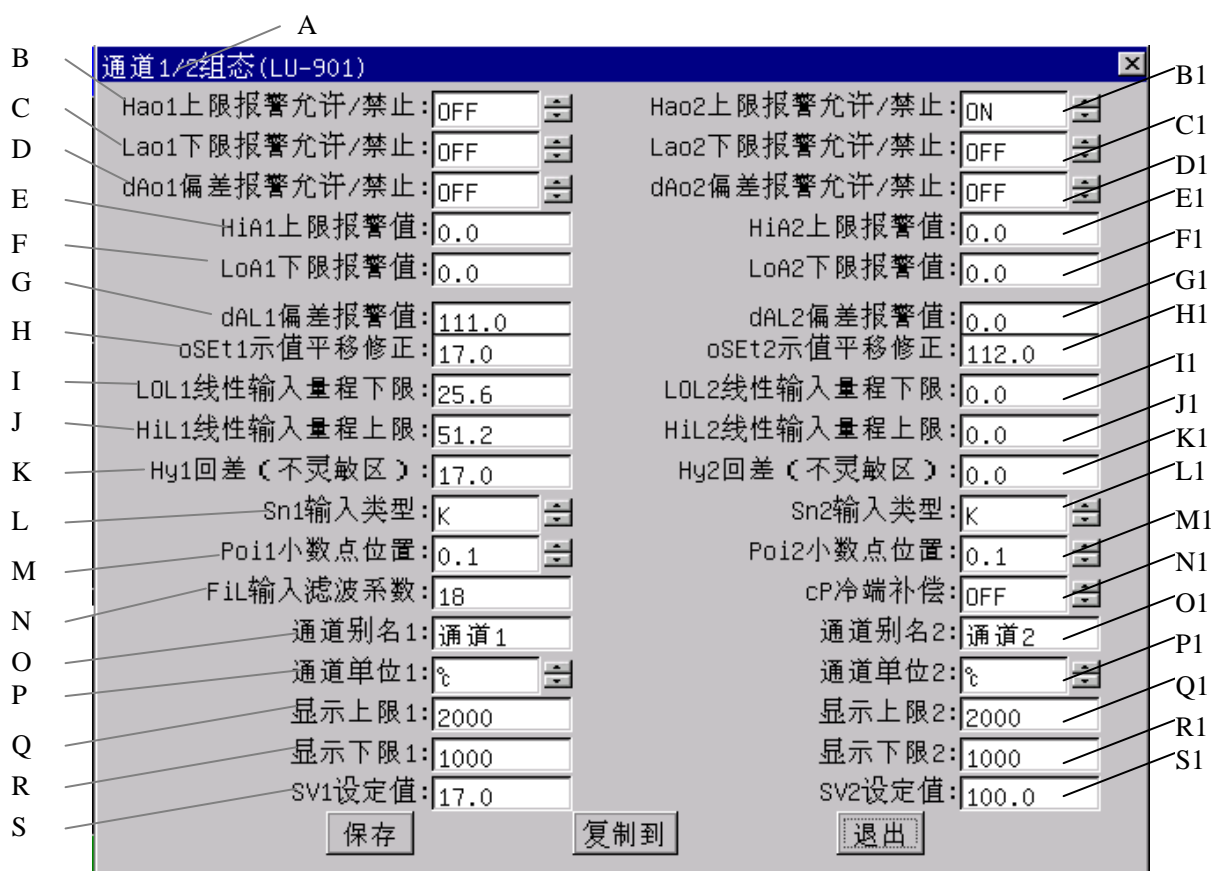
A

通道1/2组态(LU-901)

B Hao1上限报警允许/禁止: OFF
C Lao1下限报警允许/禁止: OFF
D dAo1偏差报警允许/禁止: OFF
E HiA1上限报警值: 0.0
F LoA1下限报警值: 0.0
G dAL1偏差报警值: 111.0
H oSEt1示值平移修正: 17.0
I LOL1线性输入量程下限: 25.6
J HiL1线性输入量程上限: 51.2
K Hy1回差(不灵敏区): 17.0
L Sn1输入类型: K
M Poi1小数点位置: 0.1
N FiL输入滤波系数: 18
O 通道别名1: 通道1
P 通道单位1: ℃
Q 显示上限1: 2000
R 显示下限1: 1000
S SV1设定值: 17.0

Hao2上限报警允许/禁止: ON B1
Lao2下限报警允许/禁止: OFF C1
dAo2偏差报警允许/禁止: OFF D1
HiA2上限报警值: 0.0 E1
LoA2下限报警值: 0.0 F1
dAL2偏差报警值: 0.0 G1
oSEt2示值平移修正: 112.0 H1
LOL2线性输入量程下限: 0.0 I1
HiL2线性输入量程上限: 0.0 J1
Hy2回差(不灵敏区): 0.0 K1
Sn2输入类型: K L1
Poi2小数点位置: 0.1 M1
cP冷端补偿: OFF N1
通道别名2: 通道2 O1
通道单位2: ℃ P1
显示上限2: 2000 Q1
显示下限2: 1000 R1
SV2设定值: 100.0 S1

保存 复制到 退出